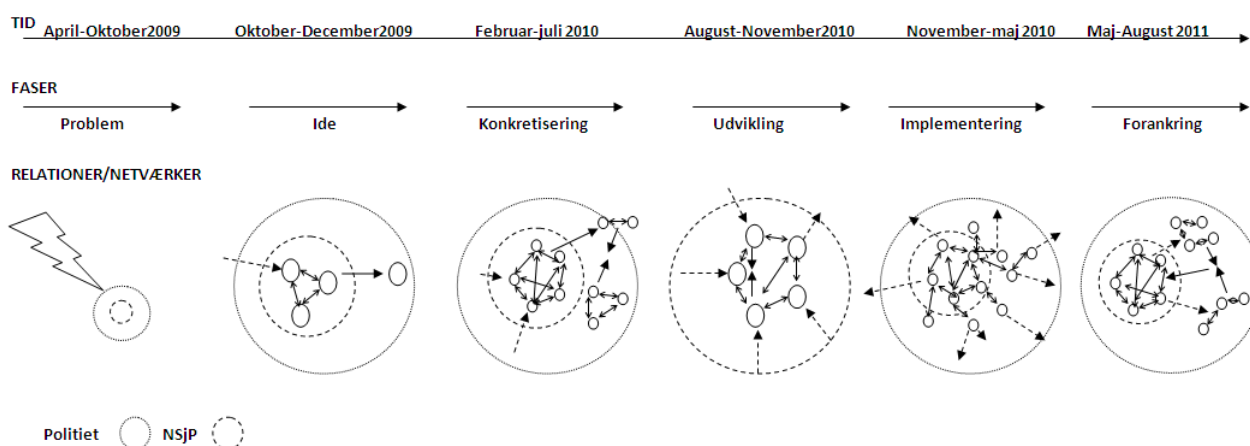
TID April-Oktober2009 Oktober-December2009 Februar-juli 2010 August-November2010 November-maj 2010 Maj-August 2011

FASER

Problem Ide Konkretisering Udvikling Implementering Forankring

RELATIONER/NETVÆRKER

Politiet NSjP